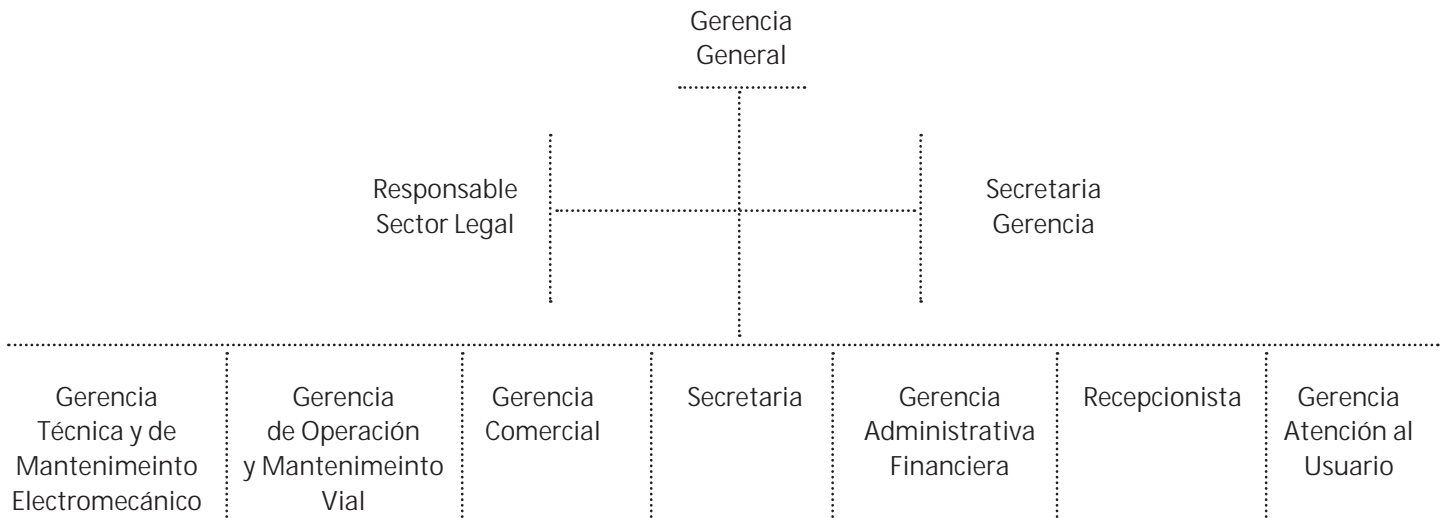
Gerencia General

Responsable Sector Legal

Secretaria Gerencia

Gerencia Técnica y de Mantenimeinto Electromecánico

Gerencia de Operación y Mantenimeinto Vial

Gerencia Comercial

Secretaria

Gerencia Administrativa Financiera

Recepcionista

Gerencia Atención al Usuario